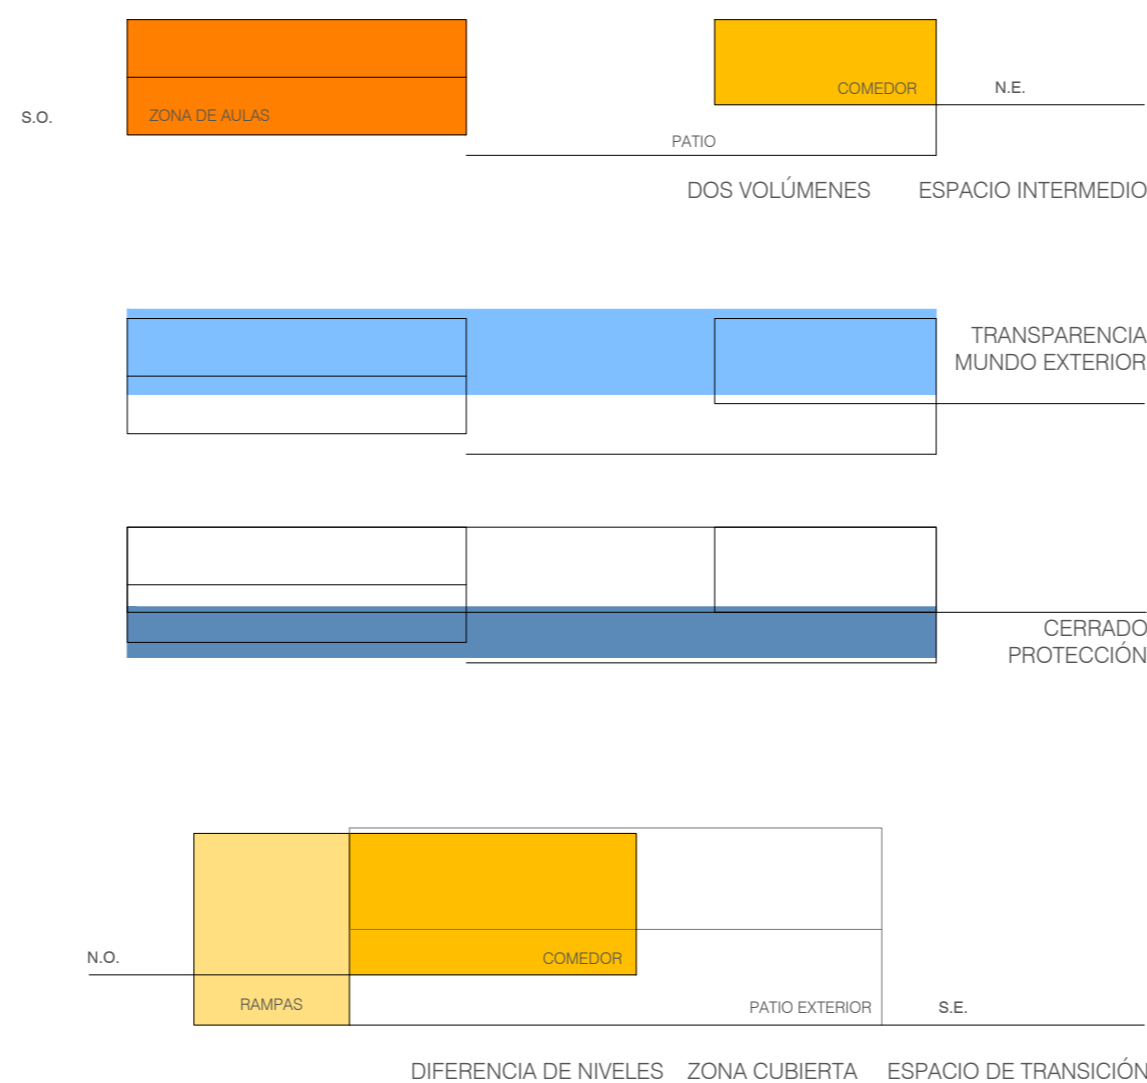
S.O.

ZONA DE AULAS

COMEDOR

N.E.

PATIO

DOS VOLÚMENES ESPACIO INTERMEDIO

TRANSPARENCIA
MUNDO EXTERIOR

CERRADO
PROTECCIÓN

N.O.

COMEDOR

RAMPAS

PATIO EXTERIOR

S.E.

DIFERENCIA DE NIVELES ZONA CUBIERTA ESPACIO DE TRANSICIÓN